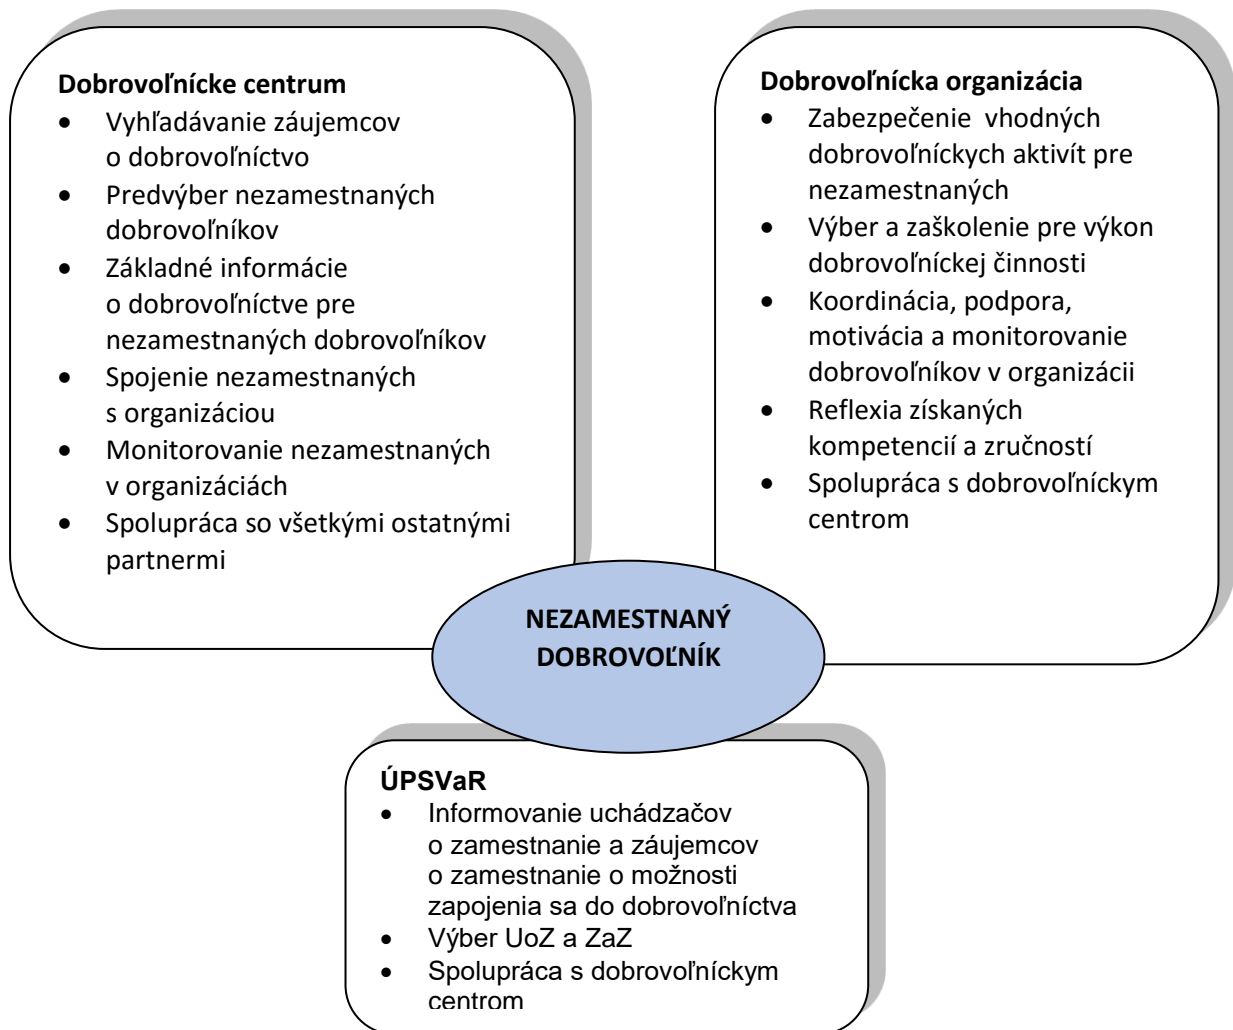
Dobrovoľnícke centrum
- Vyhľadávanie záujemcov o dobrovoľníctvo
- Predvýber nezamestnaných dobrovoľníkov
- Základné informácie o dobrovoľníctve pre nezamestnaných dobrovoľníkov
- Spojenie nezamestnaných s organizáciou
- Monitorovanie nezamestnaných v organizáciách
- Spolupráca so všetkými ostatnými partnermi

Dobrovoľnícka organizácia
- Zabezpečenie vhodných dobrovoľníckych aktivít pre nezamestnaných
- Výber a zaškolenie pre výkon dobrovoľníckej činnosti
- Koordinácia, podpora, motivácia a monitorovanie dobrovoľníkov v organizácii
- Reflexia získaných kompetencií a zručností
- Spolupráca s dobrovoľníckym centrom

NEZAMESTNANÝ DOBROVOĽNÍK

ÚPSVaR
- Informovanie uchádzačov o zamestnanie a záujemcov o zamestnanie o možnosti zapojenia sa do dobrovoľníctva
- Výber UoZ a ZaZ
- Spolupráca s dobrovoľníckym centrom